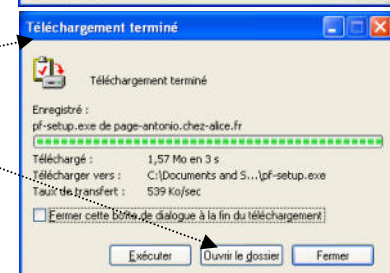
Téléchargement terminé

Téléchargement terminé

Enregistré :
pf-setup.exe de page-antonio.chez-alice.fr

Téléchargé : 1,57 Mo en 3 s
Télécharger vers : C:\Documents and S...\pf-setup.exe
Taux de transfert : 539 Ko/sec

Fermer cette boîte de dialogue à la fin du téléchargement

Exécuter
Ouvrir le dossier
Fermer